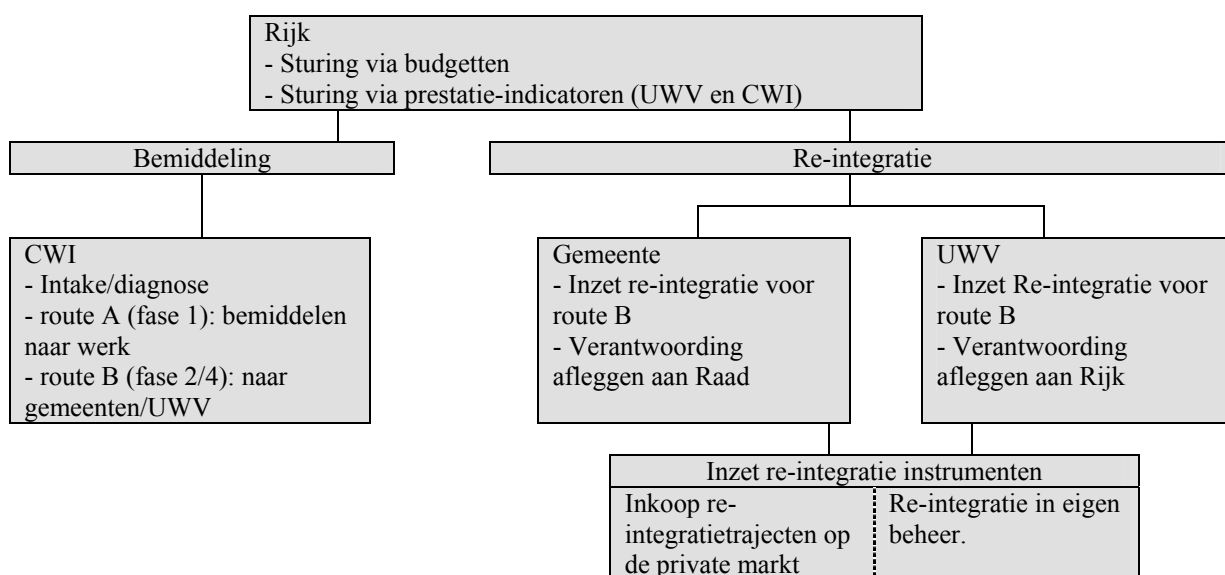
Rijk
- Sturing via budgetten
- Sturing via prestatie-indicatoren (UWV en CWI)

Bemiddeling

Re-integratie

CWI
- Intake/diagnose
- route A (fase 1): bemiddelen naar werk
- route B (fase 2/4): naar gemeenten/UWV

Gemeente
- Inzet re-integratie voor route B
- Verantwoording afleggen aan Raad

UWV
- Inzet Re-integratie voor route B
- Verantwoording afleggen aan Rijk

Inzet re-integratie instrumenten

| Inkoop re-integratietrajecten op de private markt | Re-integratie in eigen beheer. |